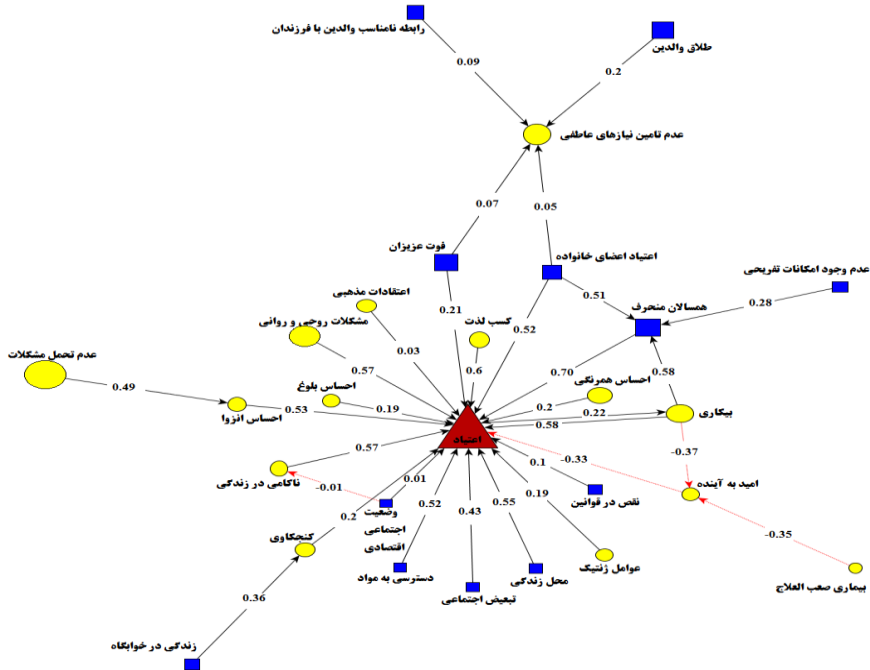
رابطه نامناسب والدین با فرزندان
طلاق والدین
0.09
0.2
عدم تامین نیازهای عاطفی
0.07
0.05
فوت عزیزان
اعتیاد اعضای خانواده
عدم وجود امکانات تفریحی
اعتقادات مذهبی
0.21
0.51
0.28
همسالان منحرف
مشکلات روحی و روانی
کسب لذت
0.52
0.03
عدم تحمل مشکلات
0.57
0.6
0.70
احساس همرنگی
0.58
احساس بلوغ
0.49
0.53
0.19
0.2
احساس انزوا
0.22
بیکاری
0.58
اعتیاد
0.57
-0.37
0.1
-0.33
ناکامی در زندگی
0.01
امید به آینده
-0.01
وضعیت
0.19
نقص در قوانین
اجتماعی
0.52
0.43
0.55
0.2
اقتصادی
-0.35
کنجکاوی
عوامل ژنتیک
دسترسی به مواد
محل زندگی
بیماری صعب العلاج
تبعیض اجتماعی
0.36
زندگی در خوابگاه